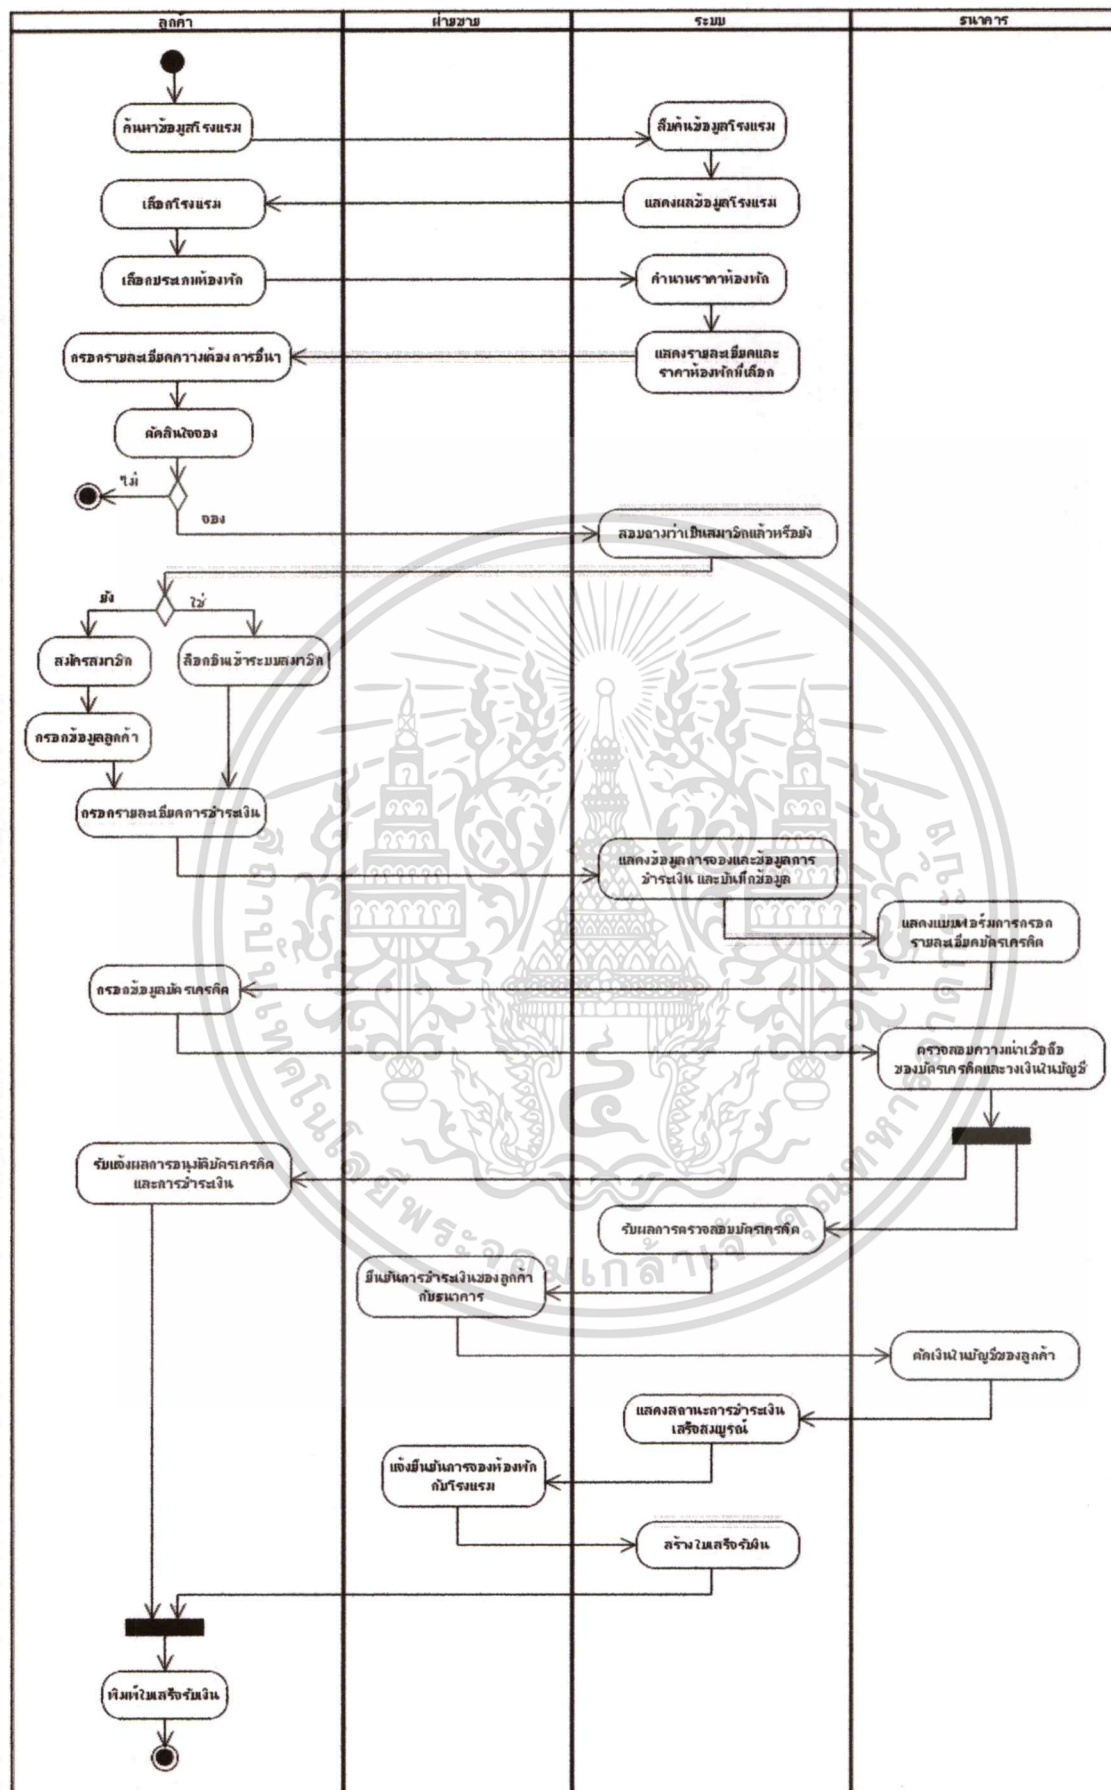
ลูกค้า

ฝ่ายขาย

ระบบ

ธนาคาร

ค้นหาข้อมูลโรงแรม

สืบค้นข้อมูลโรงแรม

เลือกโรงแรม

แสดงผลข้อมูลโรงแรม

เลือกประเภทห้องพัก

คำนวนราคาห้องพัก

กรอกรายละเอียดความต้องการอื่นๆ

แสดงรายละเอียดและราคาห้องพักที่เลือก

ตัดสินใจจอง

ไม่

จอง

ตรวจสอบว่าเป็นสมาชิกแล้วหรือยัง

ยัง

ใช่

สมัครสมาชิก

ล็อกอินเข้าระบบสมาชิก

กรอกข้อมูลลูกค้า

กรอกรายละเอียดการชำระเงิน

แสดงข้อมูลการจองและข้อมูลการชำระเงิน และบันทึกข้อมูล

แสดงแบบฟอร์มการกรอกรายละเอียดบัตรเครดิต

กรอกข้อมูลบัตรเครดิต

ตรวจสอบความน่าเชื่อถือของบัตรเครดิตและวงเงินในบัญชี

รับแจ้งผลการอนุมัติบัตรเครดิตและการชำระเงิน

รับผลการตรวจสอบบัตรเครดิต

ยืนยันการชำระเงินของลูกค้ากับธนาคาร

ตัดเงินในบัญชีของลูกค้า

แสดงสถานะการชำระเงินเสร็จสมบูรณ์

แจ้งยืนยันการจองห้องพักกับโรงแรม

สร้างใบเสร็จรับเงิน

พิมพ์ใบเสร็จรับเงิน